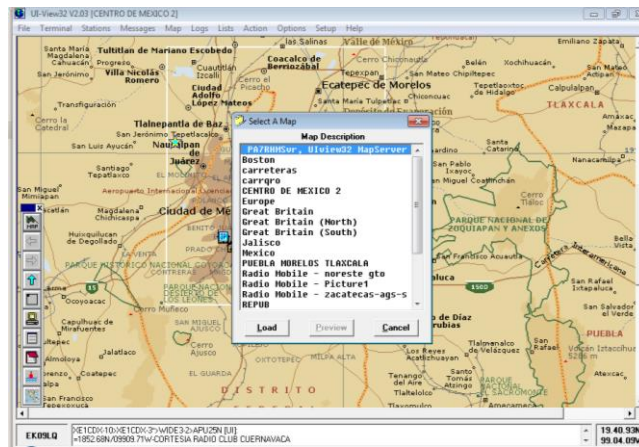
UI-View32 V2.03 [CENTRO DE MEXICO 2]

File Terminal Stations Messages Map Logs Lists Action Options Setup Help

Select A Map

Map Description

PA7RHMSvr, UIview32 MapServer
Boston
carreteras
carrgro
CENTRO DE MEXICO 2
Europe
Great Britain
Great Britain (North)
Great Britain (South)
Jalisco
Mexico
PUEBLA MORELOS TLAXCALA
Radio Mobile - noreste gto
Radio Mobile - Picture1
Radio Mobile - zacatecas-ags-s
REPUB

Load Preview Cancel

Santa María Magdalena Cahuacán
Tultitlan de Mariano Escobedo
Las Salinas
Valle de México
Emiliano Zapata
San Jerónimo
Progreso
Villa Nicolás Romero
Cuautitlán Izcalli
Coacalco de Berriozábal
Cerro Chiconautla
Tepexpan
San Mateo Chipiltepec
Belén
Xochihuacán
San Martín
Santa María Actipan
Transfiguración
Ciudad López Mateos
Cerro El Picacho
Ecatepec de Morelos
Santa María Tulpetlac
Chiconcuac
Tepetlaoxtoc de Hidalgo
Calpulalpan
TLAXCALA
Cerro la Catedral
Tlalnepantla de Baz
San Jerónimo Tepetlacalco
Naucalpan de Juárez
Amaxac
Mazapa
San Luis Ayucan
Santa Catarina
San Pablo Ixayoc
San Miguel Coatlinchan
San Miguel Mimiapan
Santiago Tepatlaxco
Aeropuerto Internacional
Ciudad de México
Magdalena Chichicaspa
Cerro Tláloc
PARQUE NACIONAL DE ZOQUIAPAN Y ANEXOS
Huixquilucan de Degollado
PARQUE HISTÓRICO NACIONAL COYOACÁN
Cuajimalpa
Ocoyoacac
PARQUE NACIONAL LOS LEONES
Cerro Mufieco
San Francisco
Carretera Interamericana
San Rafael Ixtapaluca
San Salvador el Verde
Capulhuac de Mirafuentes
Jalatlaco
Almoloya
Coatepec
Cerro Ajusco
OXTOTEPEC
EL GUARDA
DISTRITO
San Francisco Tlalcilalcalpan
Rubias
Tlalmanalco de Velázquez
Los Reyes
San Rafael
PUEBLA
Volcán Iztaccíhuatl
Santo Tomás Atzingo
Atlautla
Aeropuerto del Aire
Tlaltelolco
PARQUE NACIONAL
Amecameca
Atexcac
Ixtlahuaca
1500

XE1CDX-10>XE1CDX-3*>WIDE3-2>APU25N [UI]
=1852.68N/09909.71W-CORTESIA RADIO CLUB CUERNAVACA

EK09LQ

19.40.93N
99.04.09